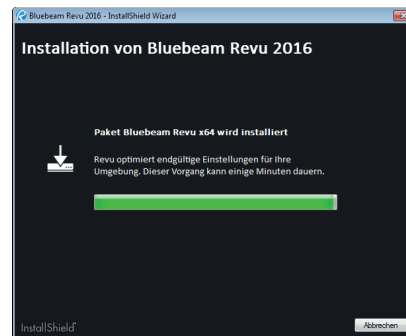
Bluebeam Revu 2016 - InstallShield Wizard

Installation von Bluebeam Revu 2016

Paket Bluebeam Revu x64 wird installiert

Revu optimiert endgültige Einstellungen für Ihre Umgebung. Dieser Vorgang kann einige Minuten dauern.

InstallShield

Abbrechen